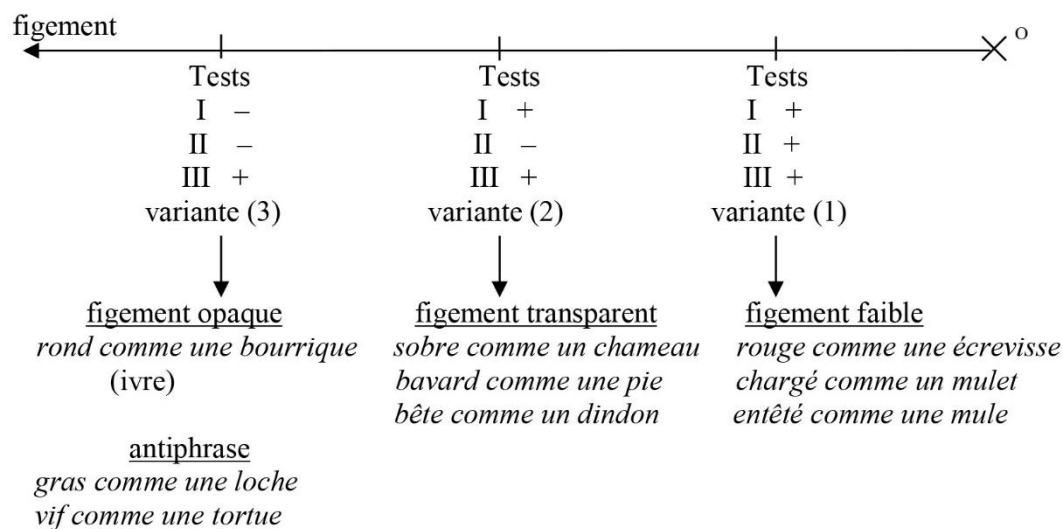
figement

o

Tests
I –
II –
III +
variante (3)

figement opaque
rond comme une bourrique
(ivre)

antiphrase
gras comme une loche
vif comme une tortue

Tests
I +
II –
III +
variante (2)

figement transparent
sobre comme un chameau
bavard comme une pie
bête comme un dindon

Tests
I +
II +
III +
variante (1)

figement faible
rouge comme une écrevisse
chargé comme un mulet
entêté comme une mule